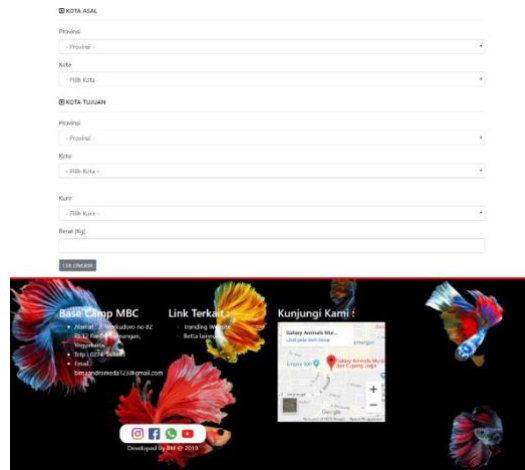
KOTA ASAL

Provinsi

- Provinsi -

Kota

- Pilih Kota -

KOTA TUJUAN

Provinsi

- Provinsi -

Kota

- Pilih Kota -

Kurir

- Pilih Kurir -

Berat (Kg)

Cek Ongkir

Base Camp MBC

- Alamat : Jl. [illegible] no 62 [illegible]
- Telp : 0274 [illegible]
- Email : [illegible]@gmail.com

Link Terkait

- Trending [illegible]
- Betta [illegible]

Kunjungi Kami :

Galaxy Animals Mu...

Lihat peta lebih besar

Galaxy Animals Mu...

Google

Developed by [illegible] © 2019